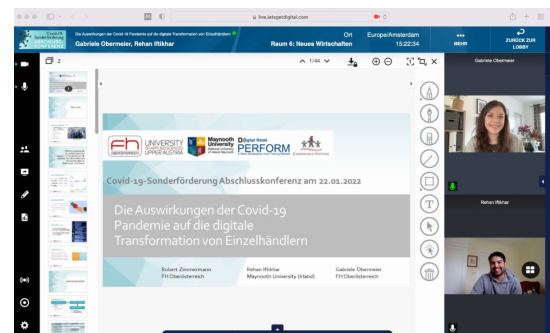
live.letsgetdigital.com

Die Auswirkungen der Covid-19 Pandemie auf die digitale Transformation von Einzelhändlern
Gabriele Obermeier, Rehan Iftikhar

Ort
Raum 6: Neues Wirtschaften

Europe/Amsterdam
15:22:34

MEHR

ZURÜCK ZUR LOBBY

2

1/44

Gabriele Obermeier

Rehan Iftikhar

FH OBERÖSTERREICH

UNIVERSITY OF APPLIED SCIENCES UPPER AUSTRIA

Maynooth University National University of Ireland Maynooth

Digital Retail PERFORM

Covid-19-Sonderförderung Abschlusskonferenz am 22.01.2022

Die Auswirkungen der Covid-19 Pandemie auf die digitale Transformation von Einzelhändlern

Robert Zimmermann
FH Oberösterreich

Rehan Iftikhar
Maynooth University (Irland)

Gabriele Obermeier
FH Oberösterreich